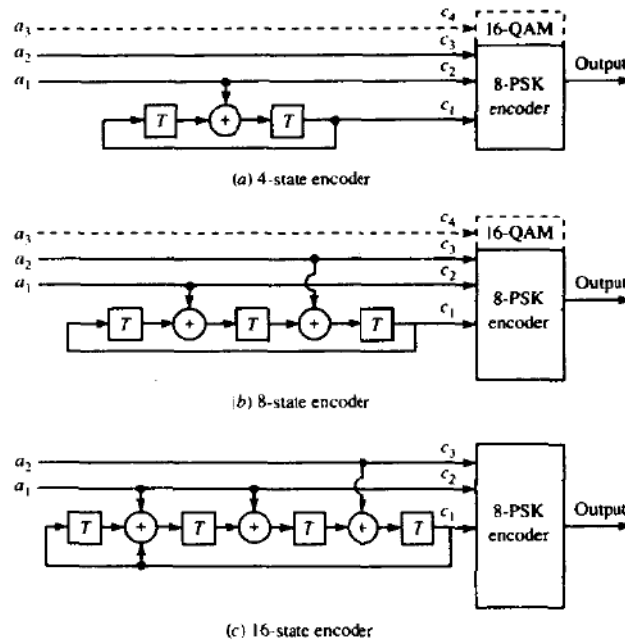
$a_3$ $c_4$ 16-QAM
$a_2$ $c_3$
$a_1$ $c_2$
8-PSK encoder
Output
$T$ + $T$ $c_1$

(a) 4-state encoder

$a_3$ $c_4$ 16-QAM
$a_2$ $c_3$
$a_1$ $c_2$
8-PSK encoder
Output
$T$ + $T$ + $T$ $c_1$

(b) 8-state encoder

$a_2$ $c_3$
$a_1$ $c_2$
8-PSK encoder
Output
$T$ + $T$ + $T$ + $T$ $c_1$

(c) 16-state encoder